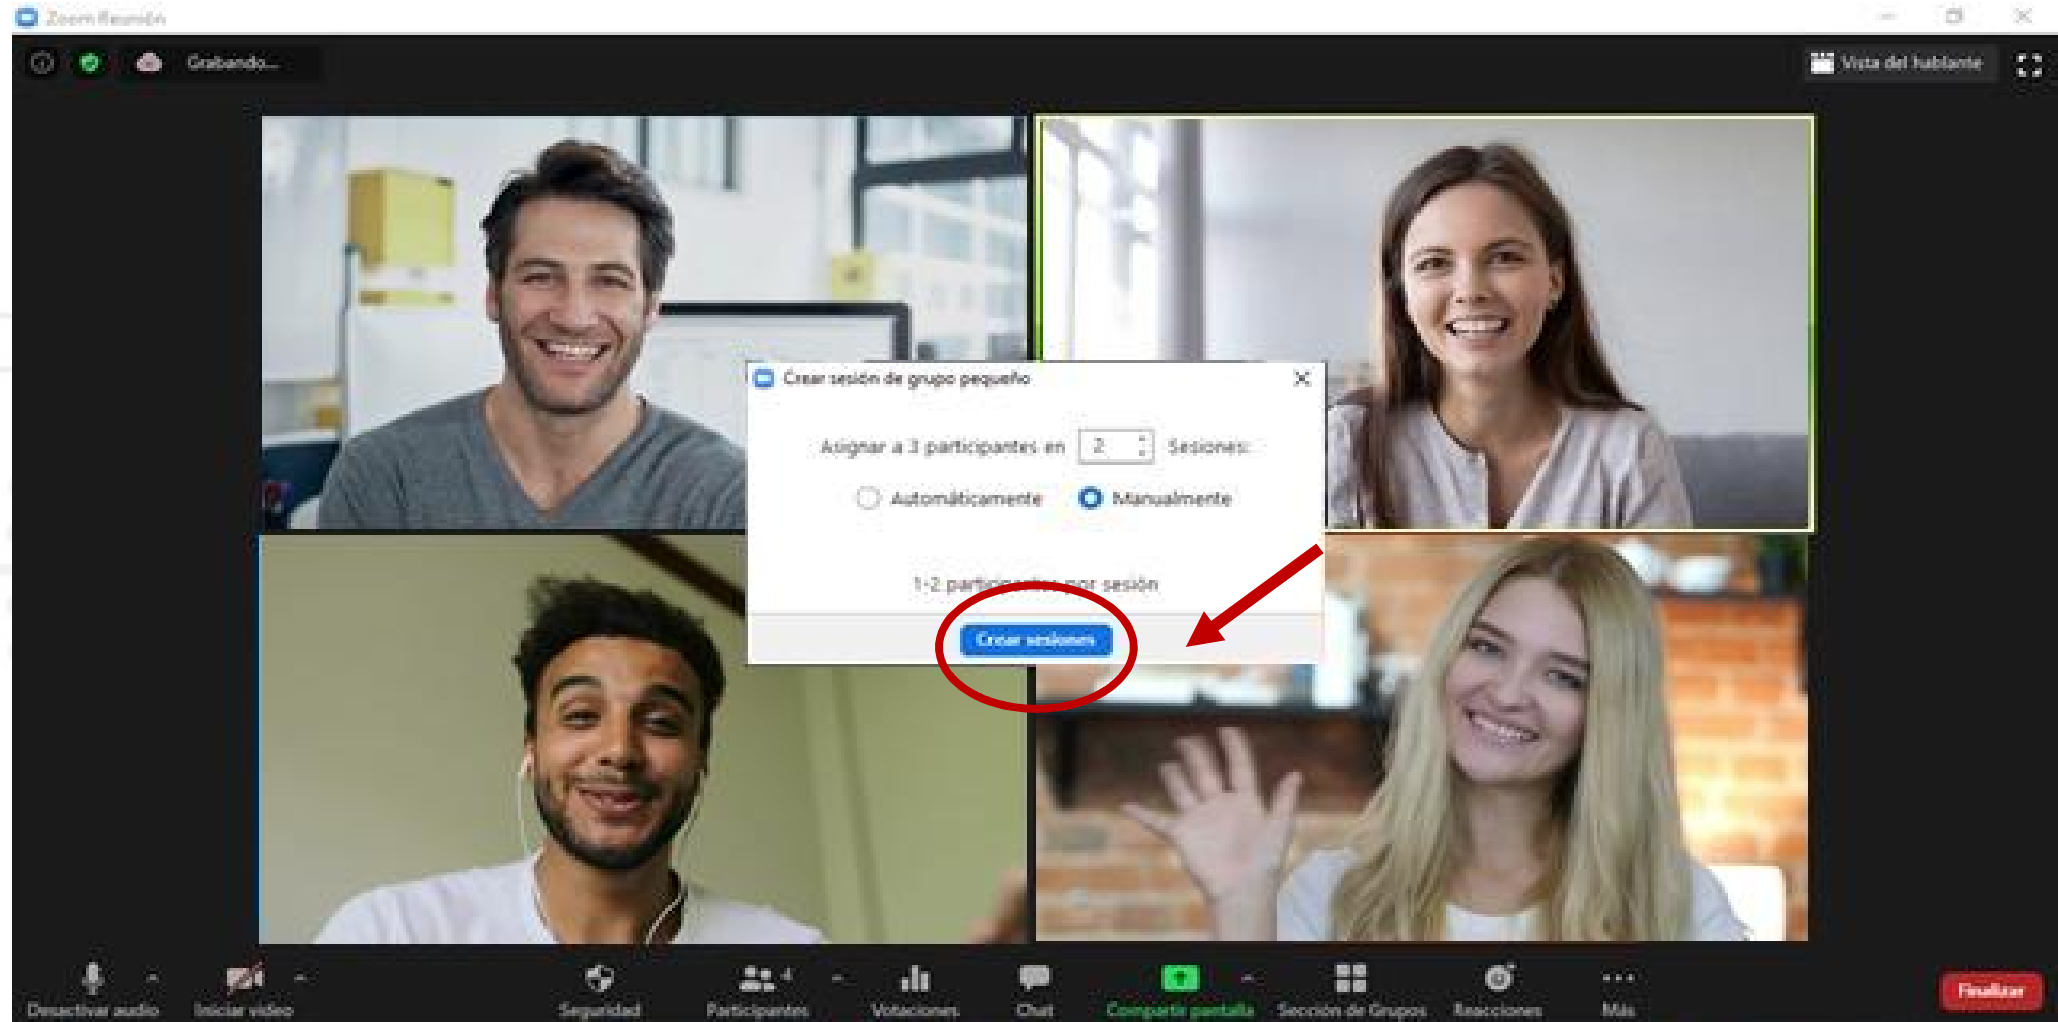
Zoom Reunión

Grabando...

Vista del hablante

Crear sesión de grupo pequeño

Asignar a 3 participantes en 2 Sesiones:

Automáticamente Manualmente

1-2 participantes por sesión

Crear sesiones

Desactivar audio Iniciar video Seguridad Participantes 4 Votaciones Chat Compartir pantalla Sección de Grupos Reacciones Más

Finalizar